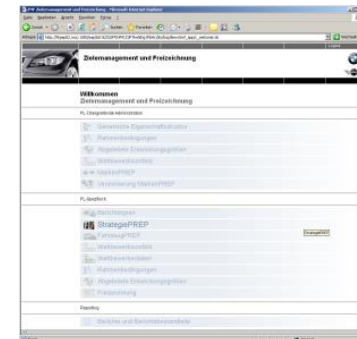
Zielemanagement und Preizeichnung

Willkommen
Zielemanagement und Preizeichnung

PL übergreifende Administration

Generische Eigenschaftsstruktur
Rahmenbedingungen
Abgeleitete Erweiterungsgrößen
Wettbewerbsdaten
MarktPREP
Verdichtung MarktPREP

PL-Spezifisch

Berechtigungen
StrategiePREP
FahrzeugPREP
Wettbewerbsdaten
Wettbewerbsdaten
Rahmenbedingungen
Abgeleitete Erweiterungsgrößen
Freigabe

StrategiePREP

Reporting

Berichte und Berichtsbausteine